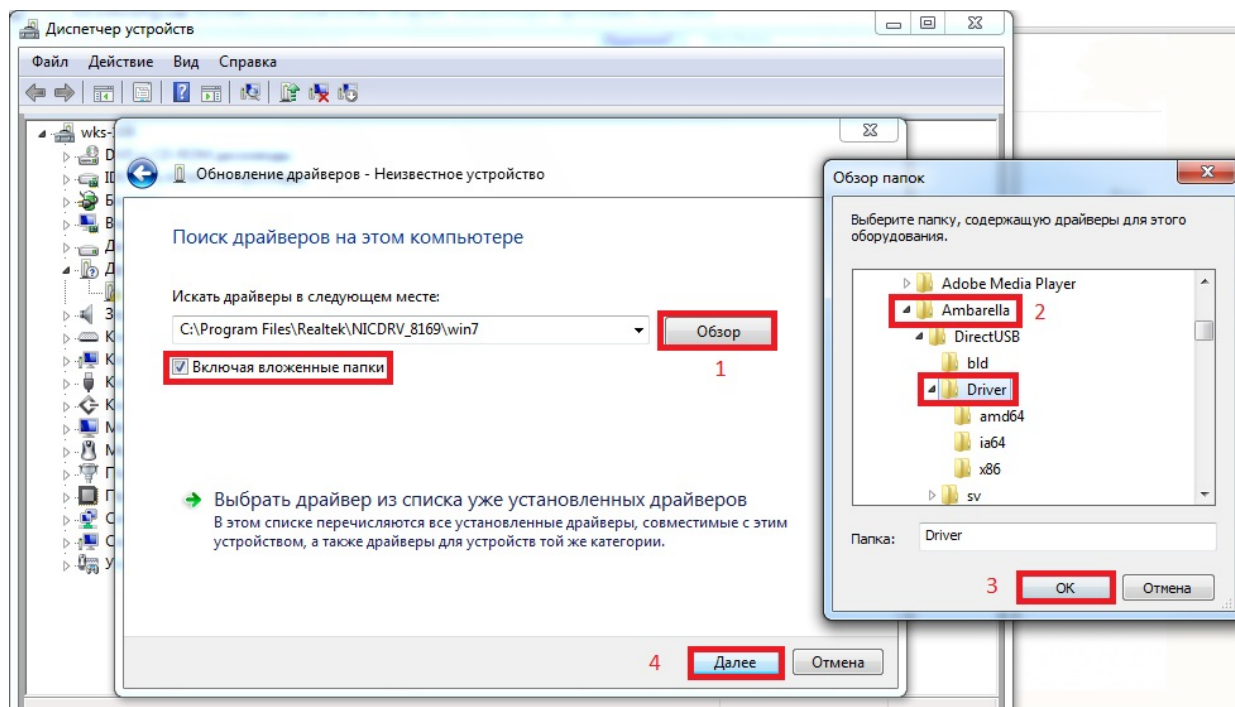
Диспетчер устройств

Файл Действие Вид Справка

wks-

Обновление драйверов - Неизвестное устройство

Поиск драйверов на этом компьютере

Искать драйверы в следующем месте:

C:\Program Files\Realtek\NICDRV_8169\win7

Обзор

1

Включая вложенные папки

Выбрать драйвер из списка уже установленных драйверов

В этом списке перечисляются все установленные драйверы, совместимые с этим устройством, а также драйверы для устройств той же категории.

4

Далее

Отмена

Обзор папок

Выберите папку, содержащую драйверы для этого оборудования.

Adobe Media Player

Ambarella

2

DirectUSB

bld

Driver

amd64

ia64

x86

sv

Папка: Driver

3

OK

Отмена